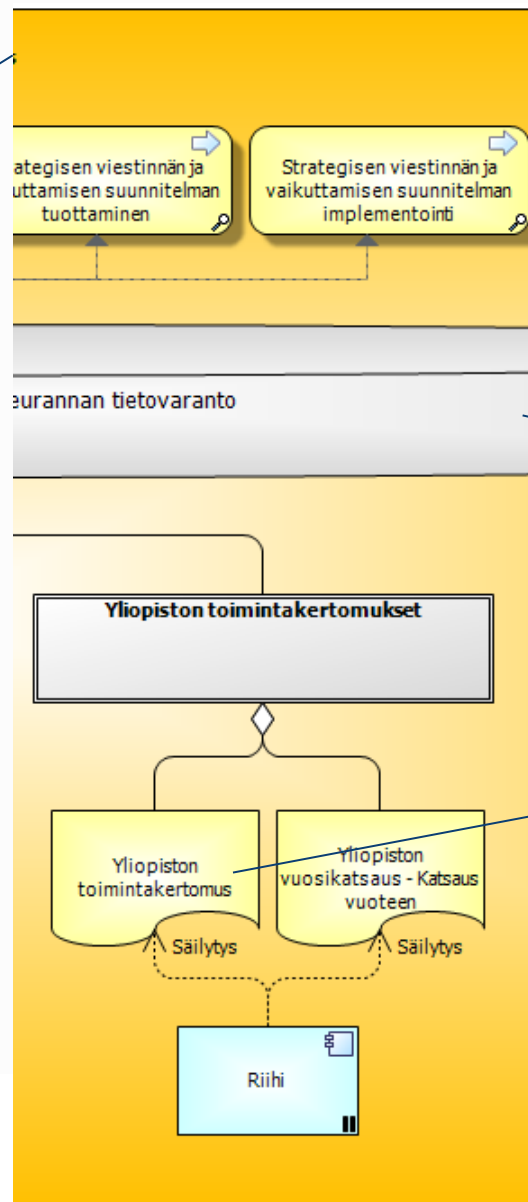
ategisen viestinnän ja uttamisen suunnitelman tuottaminen

Strategisen viestinnän ja vaikuttamisen suunnitelman implementointi

eurannan tietovaranto

Yliopiston toimintakertomukset

Yliopiston toimintakertomus

Yliopiston vuosikatsaus - Katsaus vuoteen

Säilytys

Säilytys

Riihi